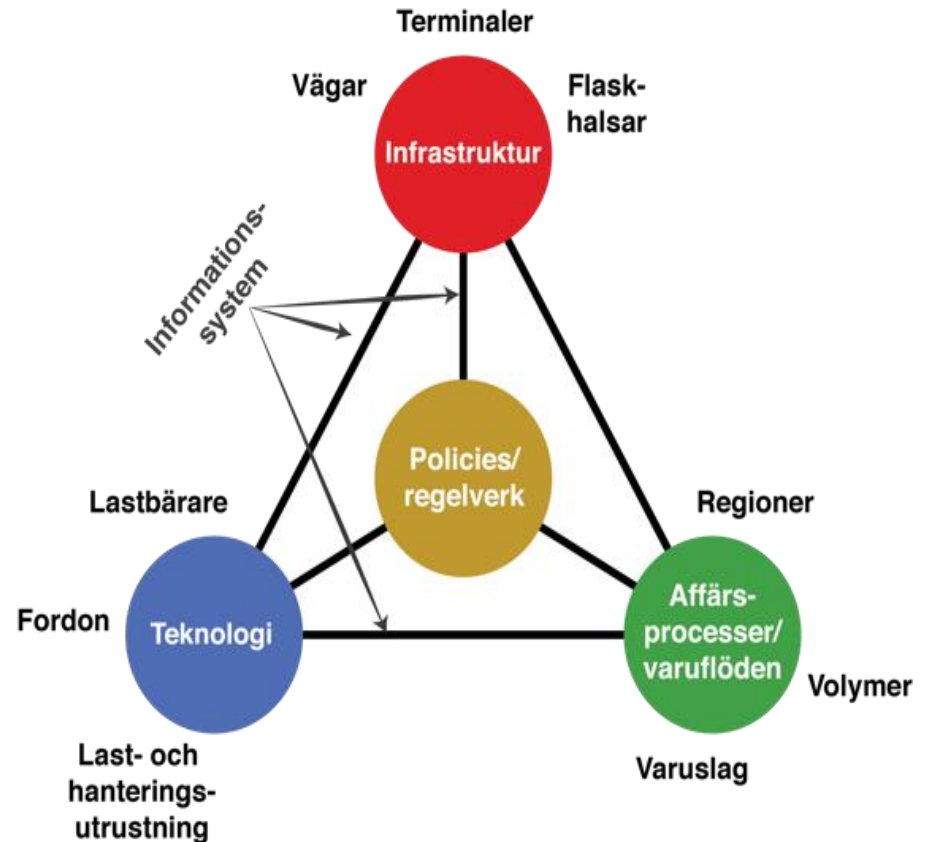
Terminaler

Vägar

Flaskhalsar

Infrastruktur

Informationssystem

Policies/ regelverk

Lastbärare

Regioner

Fordon

Teknologi

Affärsprocesser/ varuflöden

Volymer

Last- och hanteringsutrustning

Varuslag